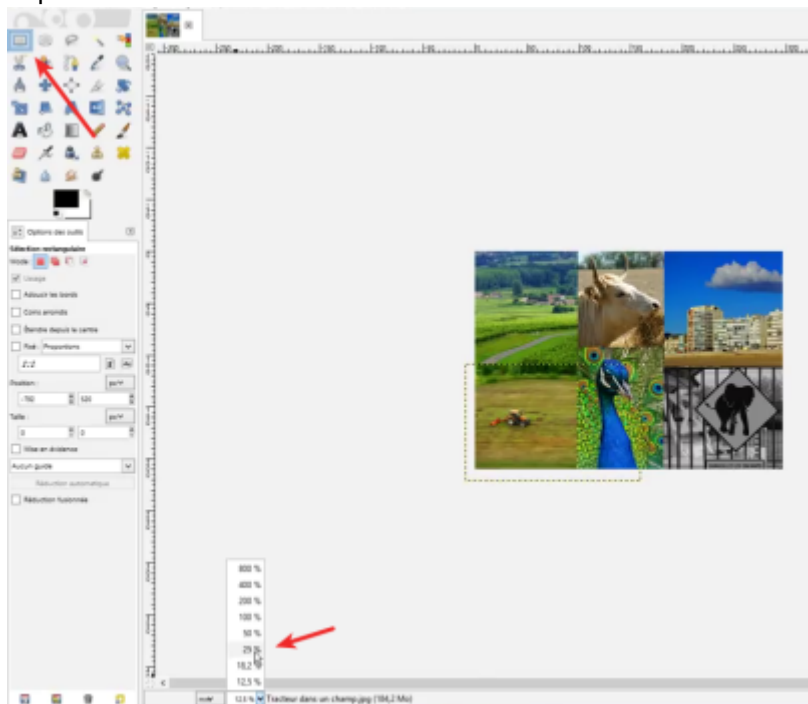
Options des outils
Sélection rectangulaire
Mode :
Lissage
Adoucir les bords
Coins arrondis
Étendre depuis le centre
Fixé : Proportions
2:2
Position :
px
-750
124
Taille :
px
0
0
Mise en évidence
Aucun guide
Réduction automatique
Réduction fusionnée
800 %
400 %
200 %
100 %
50 %
25 %
18,2 %
12,5 %
12,5 %
Tracteur dans un champ.jpg (184,2 Mio)